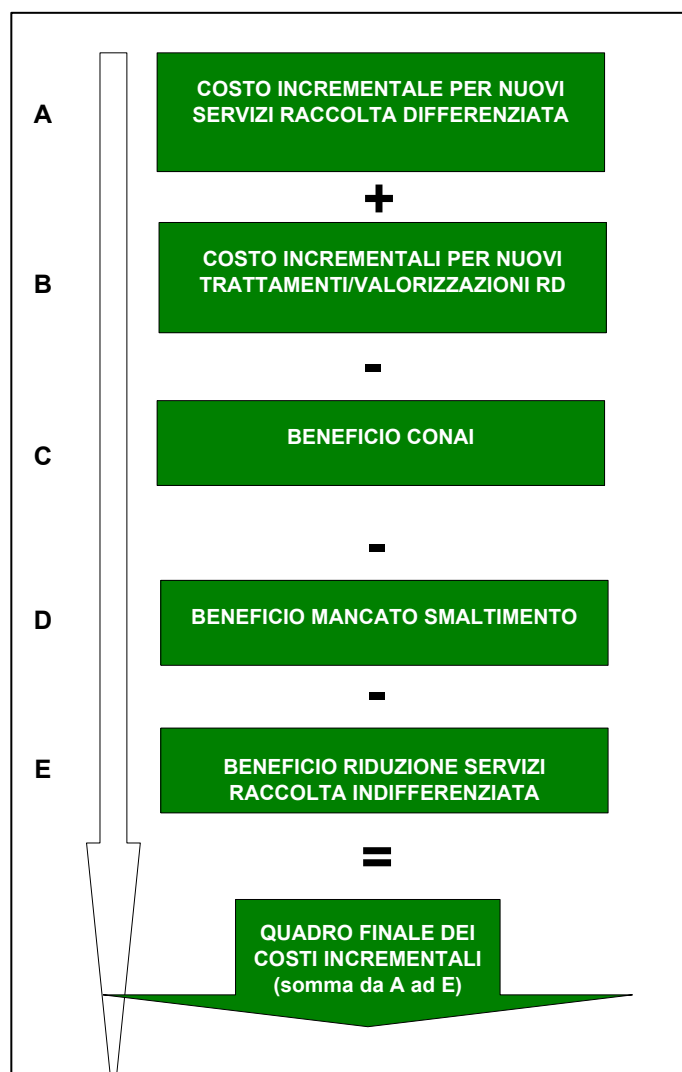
A

COSTO INCREMENTALE PER NUOVI SERVIZI RACCOLTA DIFFERENZIATA

+

B

COSTO INCREMENTALI PER NUOVI TRATTAMENTI/VALORIZZAZIONI RD

-

C

BENEFICIO CONAI

-

D

BENEFICIO MANCATO SMALTIMENTO

-

E

BENEFICIO RIDUZIONE SERVIZI RACCOLTA INDIFFERENZIATA

=

QUADRO FINALE DEI COSTI INCREMENTALI (somma da A ad E)